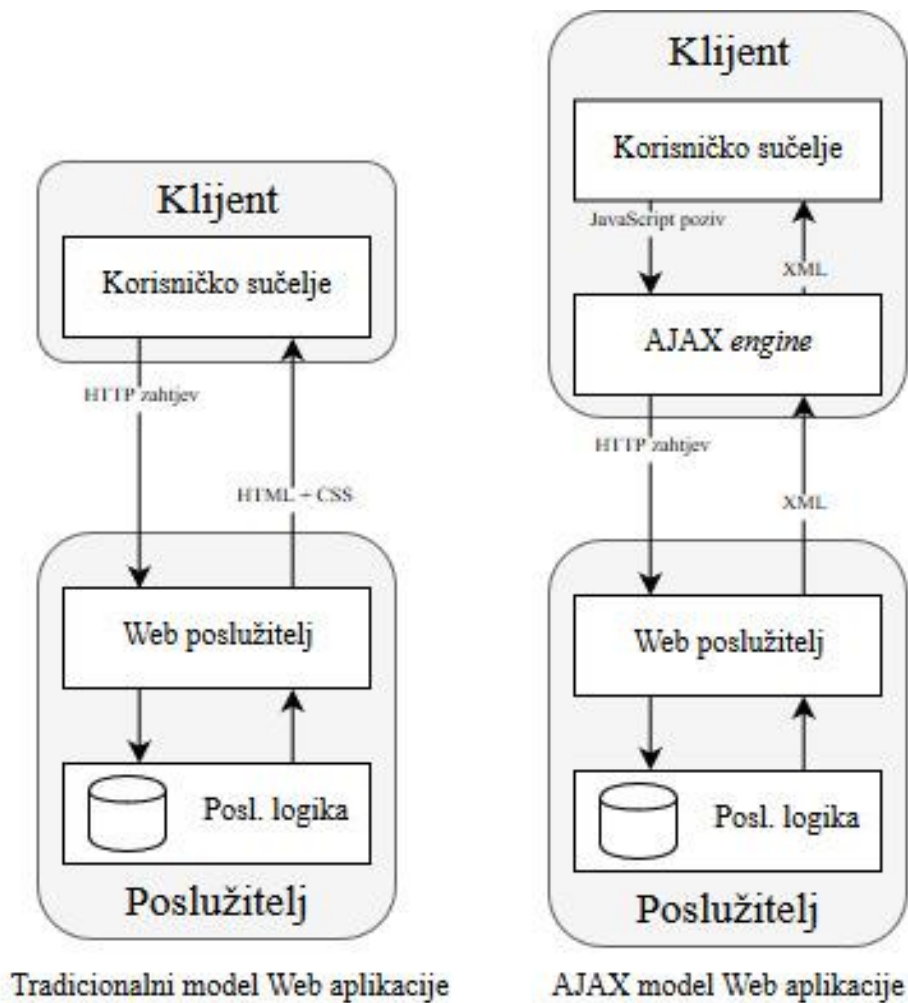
Klijent

Korisničko sučelje

HTTP zahtjev

HTML + CSS

Web poslužitelj

Posl. logika

Poslužitelj

Tradicionalni model Web aplikacije

Klijent

Korisničko sučelje

JavaScript poziv

XML

AJAX *engine*

HTTP zahtjev

XML

Web poslužitelj

Posl. logika

Poslužitelj

AJAX model Web aplikacije